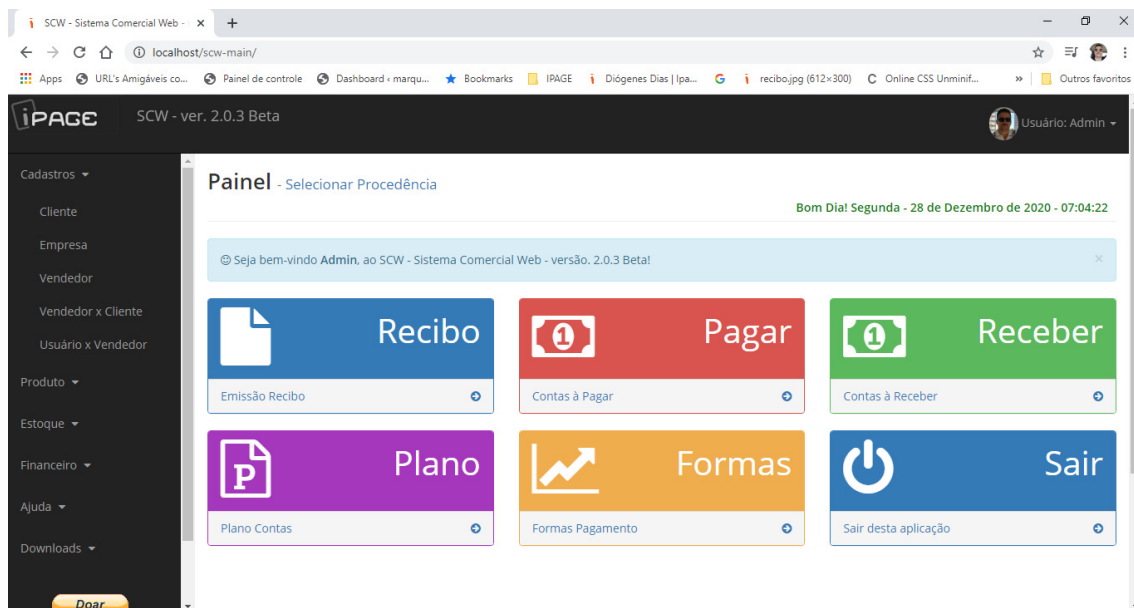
SCW - Sistema Comercial Web - ×
+
localhost/scw-main/
Apps URL's Amigáveis co... Painel de controle Dashboard ‹ marqu... Bookmarks IPAGE Diógenes Dias | Ipa... recibo.jpg (612×300) Online CSS Unminif... » Outros favoritos

iPAGE SCW - ver. 2.0.3 Beta
Usuário: Admin

Cadastros
Cliente
Empresa
Vendedor
Vendedor x Cliente
Usuário x Vendedor
Produto
Estoque
Financeiro
Ajuda
Downloads
Doar

Painel - Selecionar Procedência
Bom Dia! Segunda - 28 de Dezembro de 2020 - 07:04:22

☺ Seja bem-vindo Admin, ao SCW - Sistema Comercial Web - versão. 2.0.3 Beta!
×

Recibo
Emissão Recibo

Pagar
Contas à Pagar

Receber
Contas à Receber

P
Plano
Plano Contas

Formas
Formas Pagamento

Sair
Sair desta aplicação